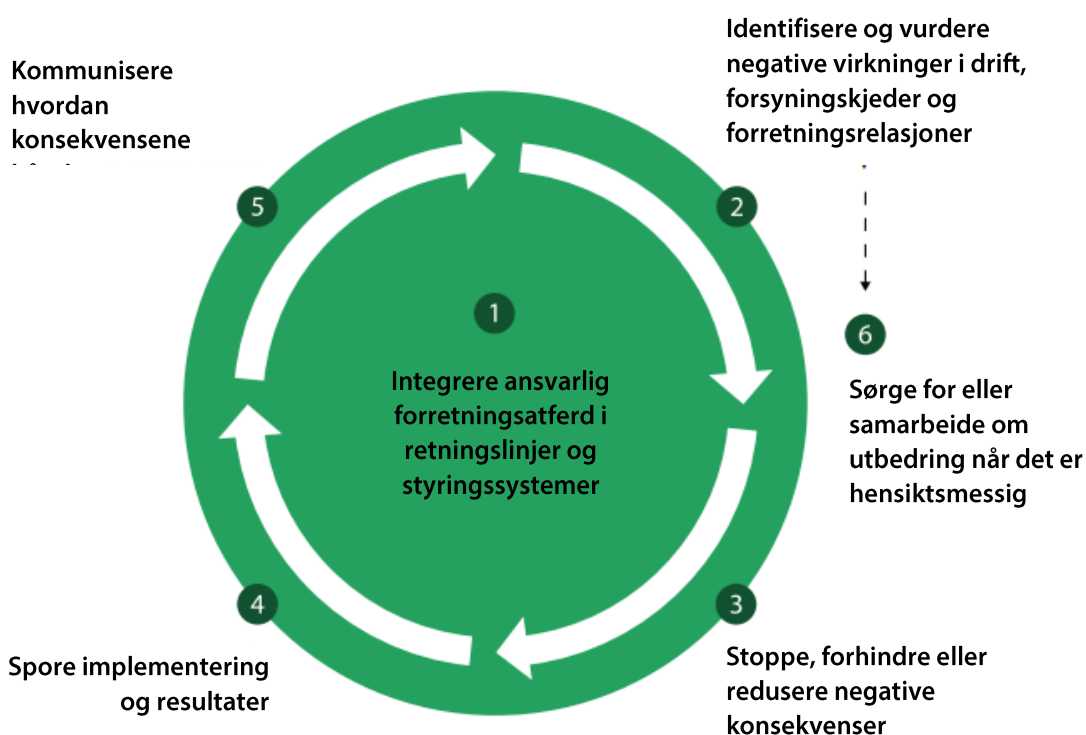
Kommunisere hvordan konsekvensene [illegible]

Identifisere og vurdere negative virkninger i drift, forsyningskjeder og forretningsrelasjoner

5

2

1

6

Integrere ansvarlig forretningsatferd i retningslinjer og styringssystemer

Sørge for eller samarbeide om utbedring når det er hensiktsmessig

4

3

Spore implementering og resultater

Stoppe, forhindre eller redusere negative konsekvenser